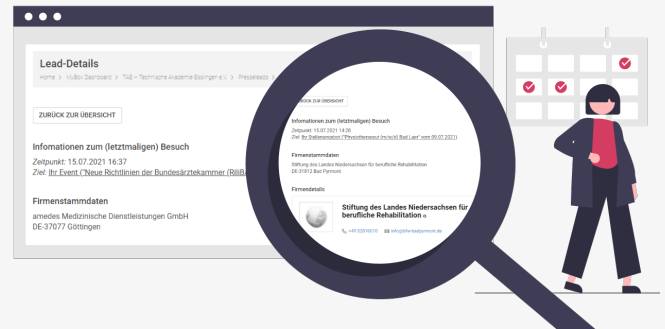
Lead-Details

Home > MyBox Dashboard > TAE – Technische Akademie Esslingen e.V. > Pressereads >

ZURÜCK ZUR ÜBERSICHT

Infomationen zum (letztmaligen) Besuch

Zeitpunkt: 15.07.2021 16:37
Ziel: Ihr Event ("Neue Richtlinien der Bundesärztekammer (RiliBä

Firmenstammdaten

amedes Medizinische Dienstleistungen GmbH
DE-37077 Göttingen

ZURÜCK ZUR ÜBERSICHT

Infomationen zum (letztmaligen) Besuch

Zeitpunkt: 15.07.2021 14:26
Ziel: Ihr Stellenanzeige ("Physiotherapeut (m/w/d) Bad Laer" vom 09.07.2021)

Firmenstammdaten

Stiftung des Landes Niedersachsen für berufliche Rehabilitation
DE-31812 Bad Pyrmont

Firmendetails

Stiftung des Landes Niedersachsen für berufliche Rehabilitation

+49 52818810
info@bfw-badpyrmont.de